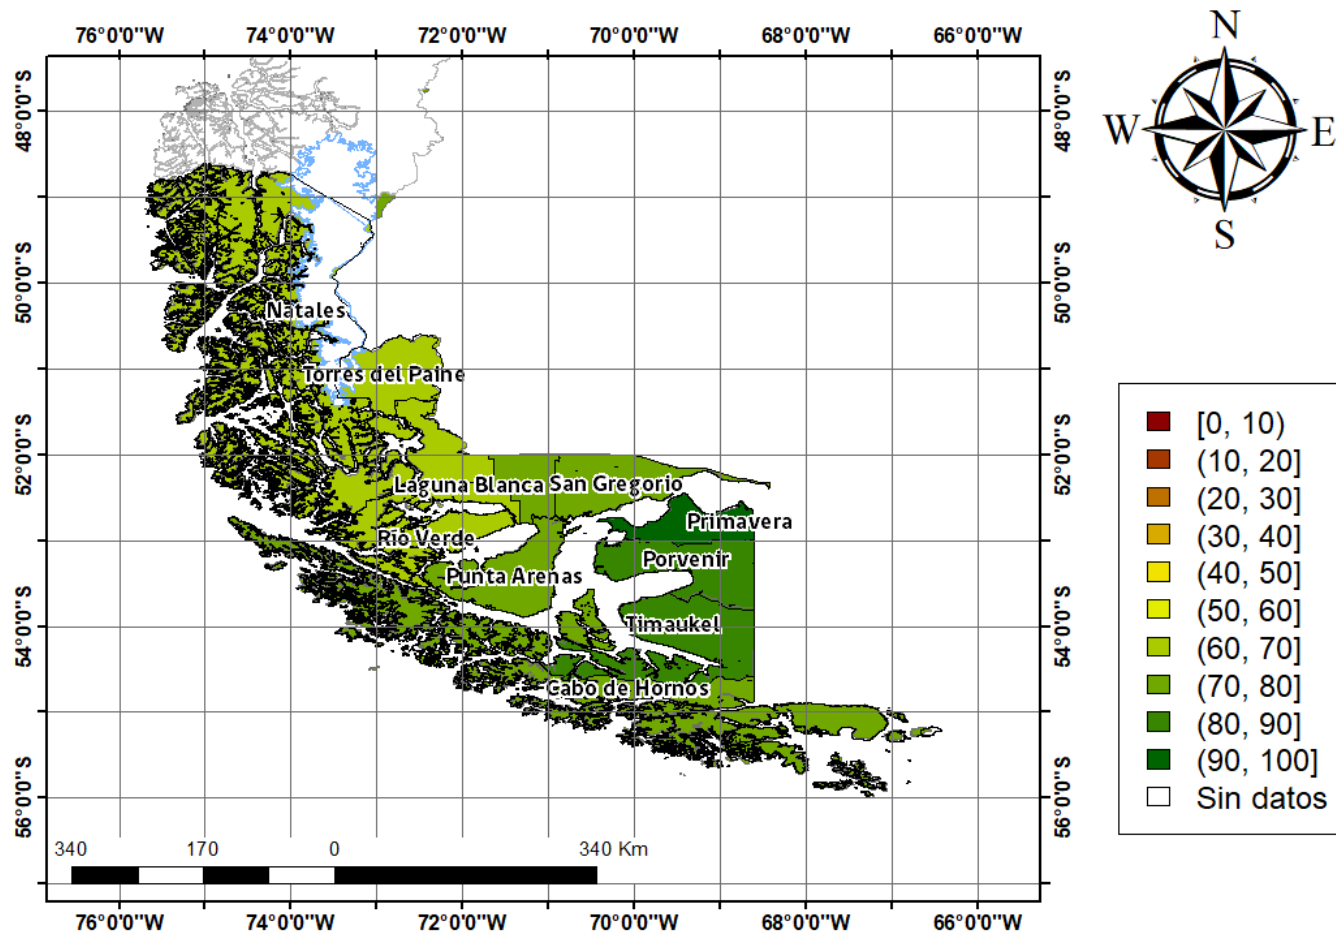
76°0'0"W 74°0'0"W 72°0'0"W 70°0'0"W 68°0'0"W 66°0'0"W

48°0'0"S
50°0'0"S
52°0'0"S
54°0'0"S
56°0'0"S

48°0'0"S
50°0'0"S
52°0'0"S
54°0'0"S
56°0'0"S

N
W
E
S

Natales
Torres del Paine
Laguna Blanca
San Gregorio
Primavera
Rio Verde
Porvenir
Punta Arenas
Timaukel
Cabo de Hornos

[0, 10)
(10, 20]
(20, 30]
(30, 40]
(40, 50]
(50, 60]
(60, 70]
(70, 80]
(80, 90]
(90, 100]
Sin datos

340 170 0 340 Km

76°0'0"W 74°0'0"W 72°0'0"W 70°0'0"W 68°0'0"W 66°0'0"W